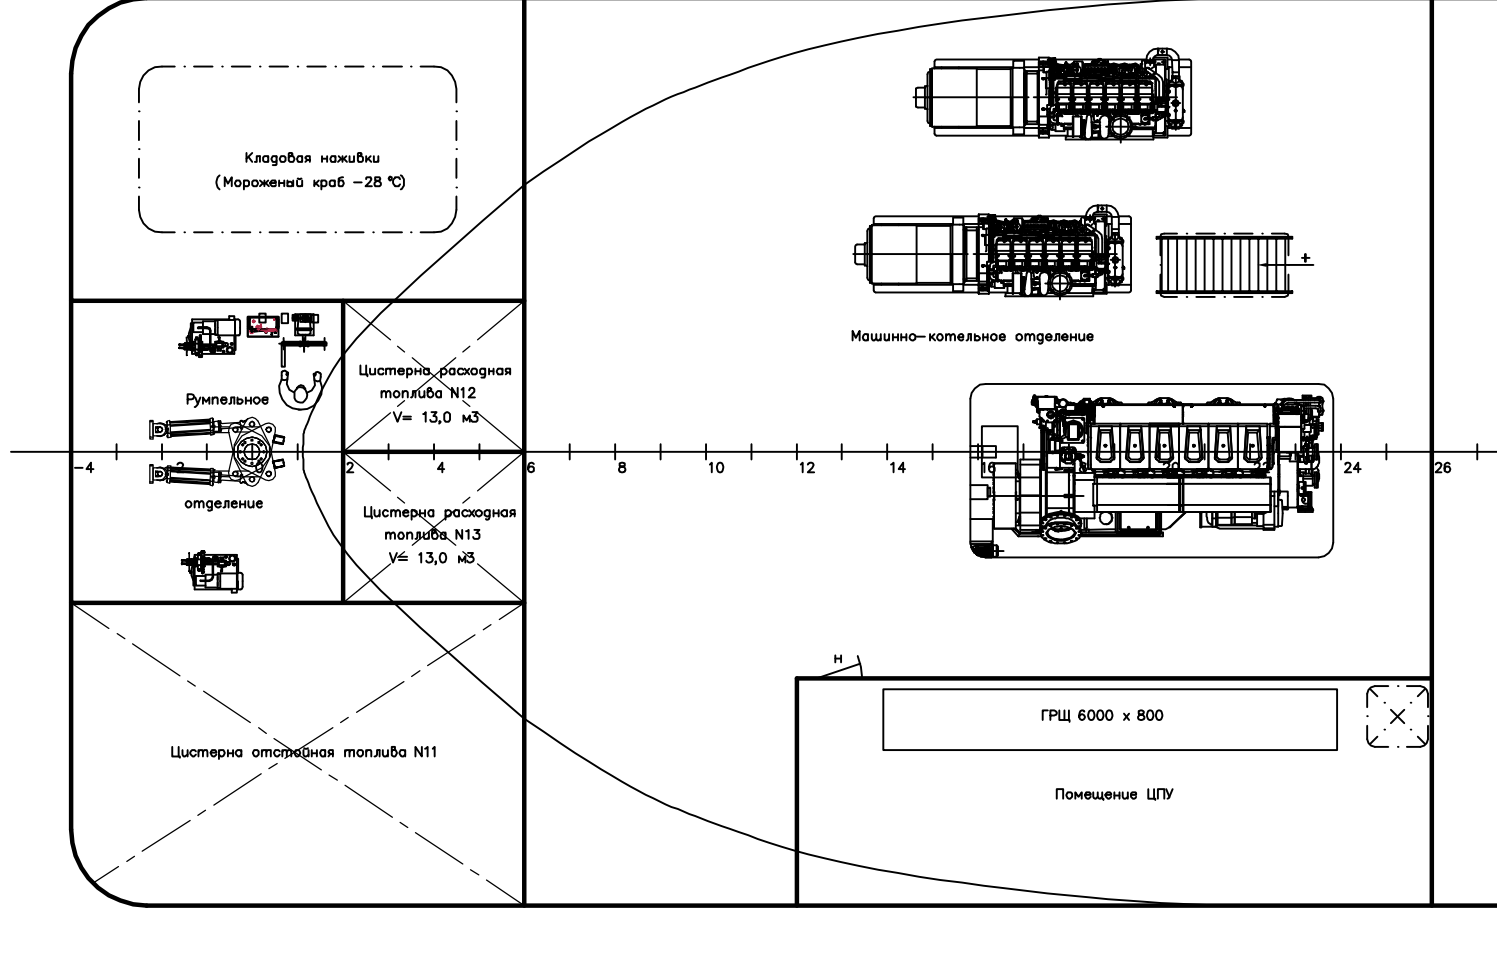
Кладовая наживки
(Мороженый краб −28 °C)

Машинно—котельное отделение

Румпельное

отделение

Цистерна расходная топлива N12
V= 13,0 м3

Цистерна расходная топлива N13
V= 13,0 м3

-4
2
2
4
6
8
10
12
14
16
20
24
26

Цистерна отстойная топлива N11

н

ГРЩ 6000 x 800

Помещение ЦПУ